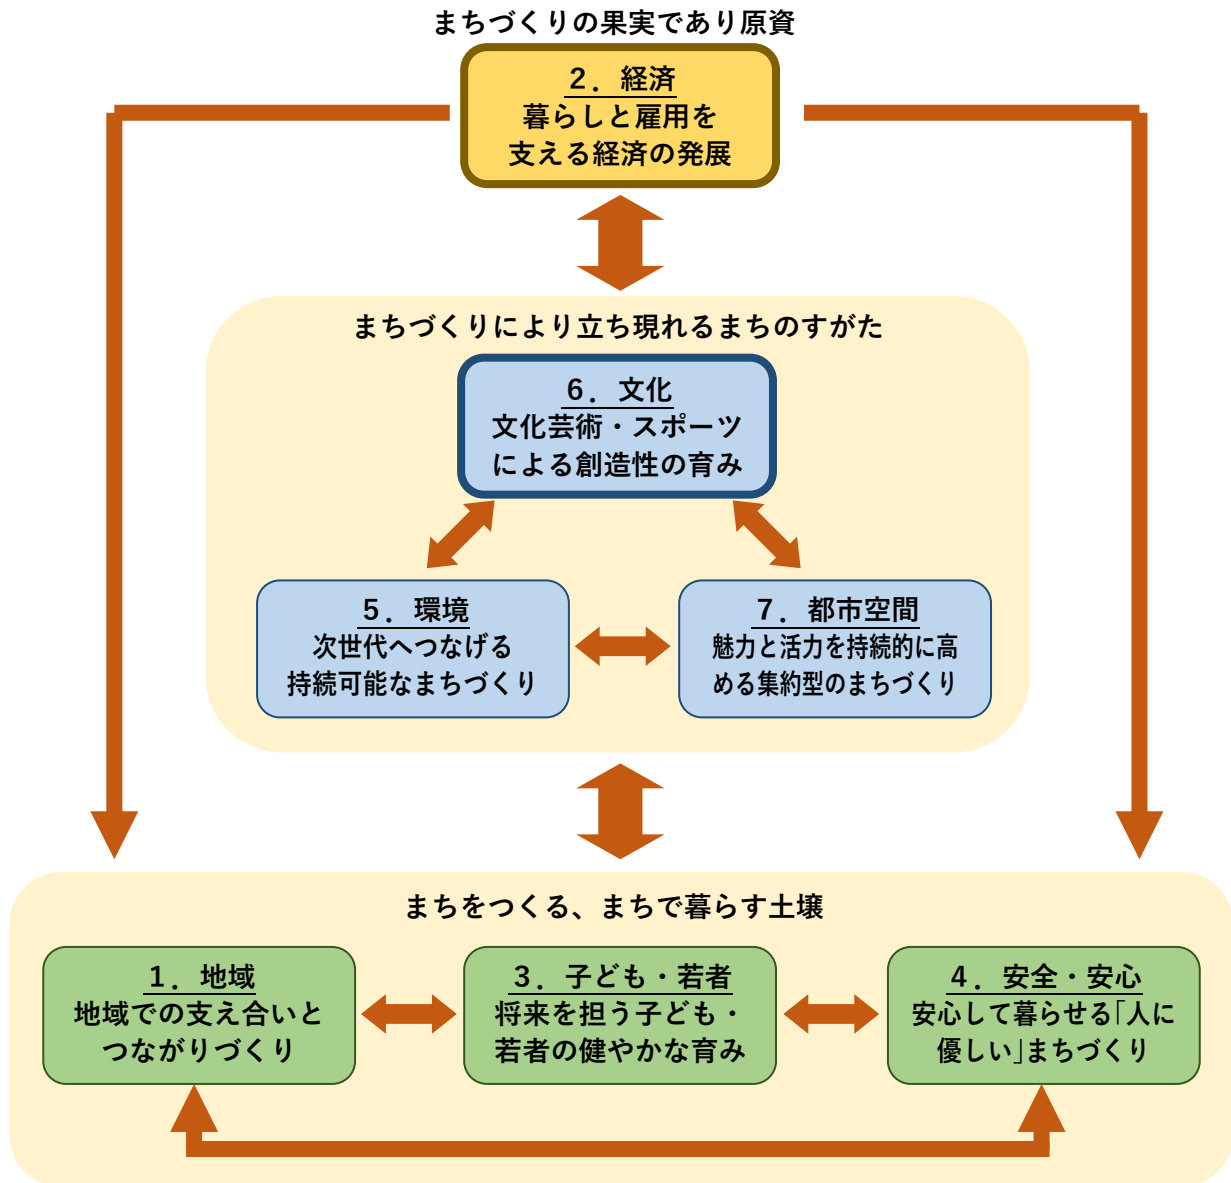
まちづくりの果実であり原資

2．経済
暮らしと雇用を支える経済の発展

まちづくりにより立ち現れるまちのすがた

6．文化
文化芸術・スポーツによる創造性の育み

5．環境
次世代へつなげる持続可能なまちづくり

7．都市空間
魅力と活力を持続的に高める集約型のまちづくり

まちをつくる、まちで暮らす土壌

1．地域
地域での支え合いとつながりづくり

3．子ども・若者
将来を担う子ども・若者の健やかな育み

4．安全・安心
安心して暮らせる「人に優しい」まちづくり